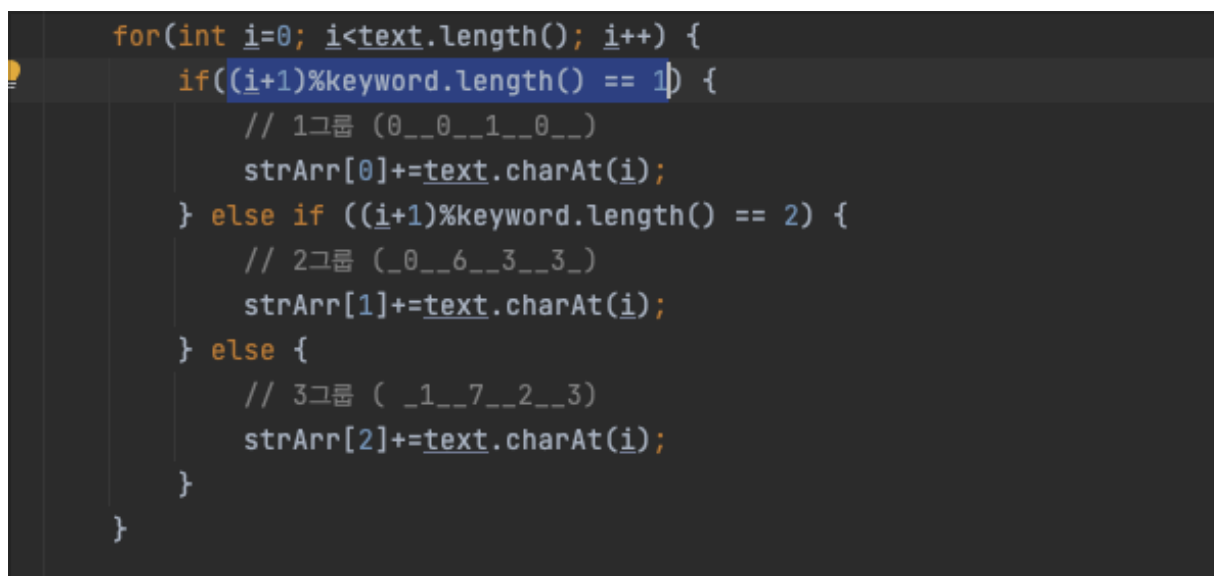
for(int i=0; i<text.length(); i++) {
    if((i+1)%keyword.length() == 1) {
        // 1그룹 (0__0__1__0__)
        strArr[0]+=text.charAt(i);
    } else if ((i+1)%keyword.length() == 2) {
        // 2그룹 (_0__6__3__3_)
        strArr[1]+=text.charAt(i);
    } else {
        // 3그룹 ( _1__7__2__3)
        strArr[2]+=text.charAt(i);
    }
}